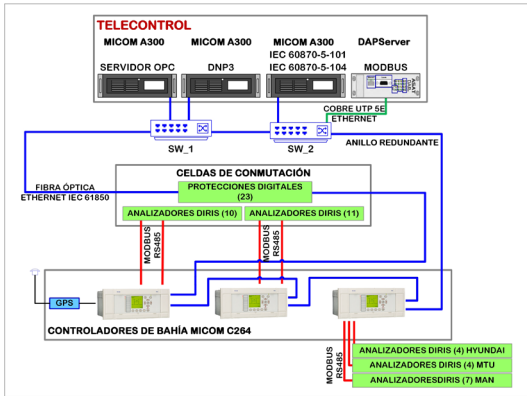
TELECONTROL

MICOM A300

SERVIDOR OPC

MICOM A300

DNP3

MICOM A300

IEC 60870-5-101

IEC 60870-5-104

DAPServer

MODBUS

COBRE UTP 5E

ETHERNET

SW_1

SW_2

ANILLO REDUNDANTE

FIBRA ÓPTICA

ETHERNET IEC 61850

CELDAS DE CONMUTACIÓN

PROTECCIONES DIGITALES (23)

ANALIZADORES DIRIS (10)

ANALIZADORES DIRIS (11)

MODBUS RS485

MODBUS RS485

GPS

CONTROLADORES DE BAHÍA MICOM C264

MODBUS RS485

ANALIZADORES DIRIS (4) HYUNDAI

ANALIZADORES DIRIS (4) MTU

ANALIZADORESDIRIS (7) MAN